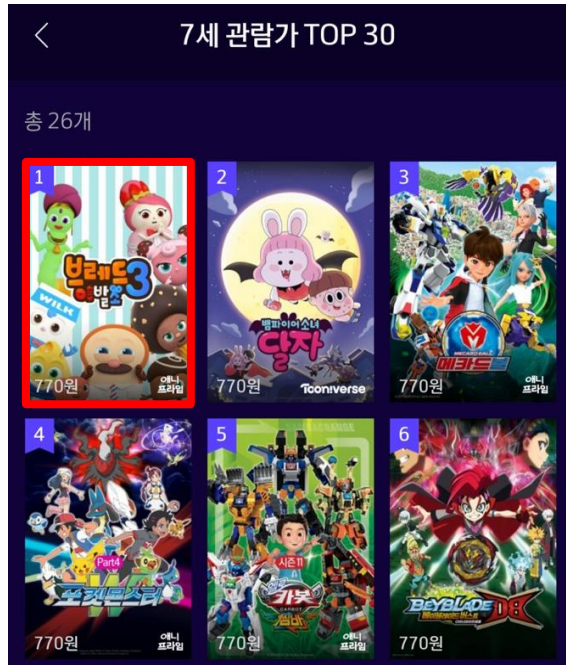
7세 관람가 TOP 30

총 26개

1
브레드 이발소 3
WILK
770원
애니 프라임

2
뱀파이어소녀 달자
770원
Tooniverse

3
메카드볼
770원
애니 프라임

4
Part4
포켓몬스터
770원
애니 프라임

5
시즌11
카봇 CARBOT
770원
애니 프라임

6
BEYBLADE DB
770원
애니 프라임